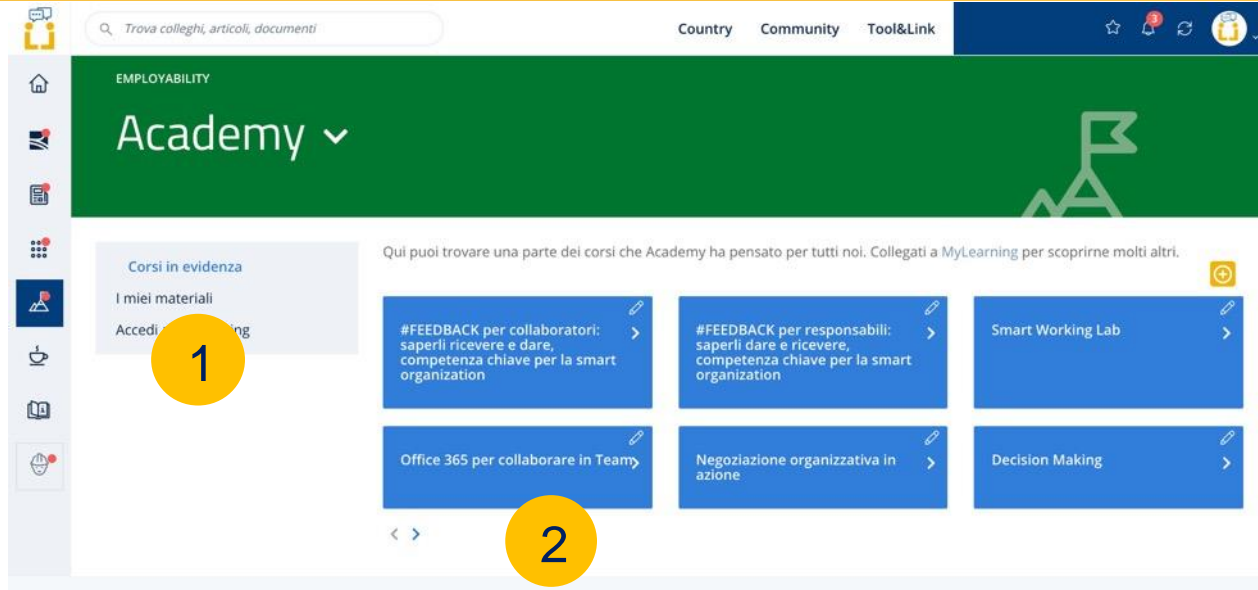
Trova colleghi, articoli, documenti

Country Community Tool&Link

3

EMPLOYABILITY

Academy

Corsi in evidenza
I miei materiali
Accedi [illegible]ing

1

Qui puoi trovare una parte dei corsi che Academy ha pensato per tutti noi. Collegati a MyLearning per scoprirne molti altri.

#FEEDBACK per collaboratori: saperli ricevere e dare, competenza chiave per la smart organization

#FEEDBACK per responsabili: saperli dare e ricevere, competenza chiave per la smart organization

Smart Working Lab

Office 365 per collaborare in Team

Negoziazione organizzativa in azione

Decision Making

2